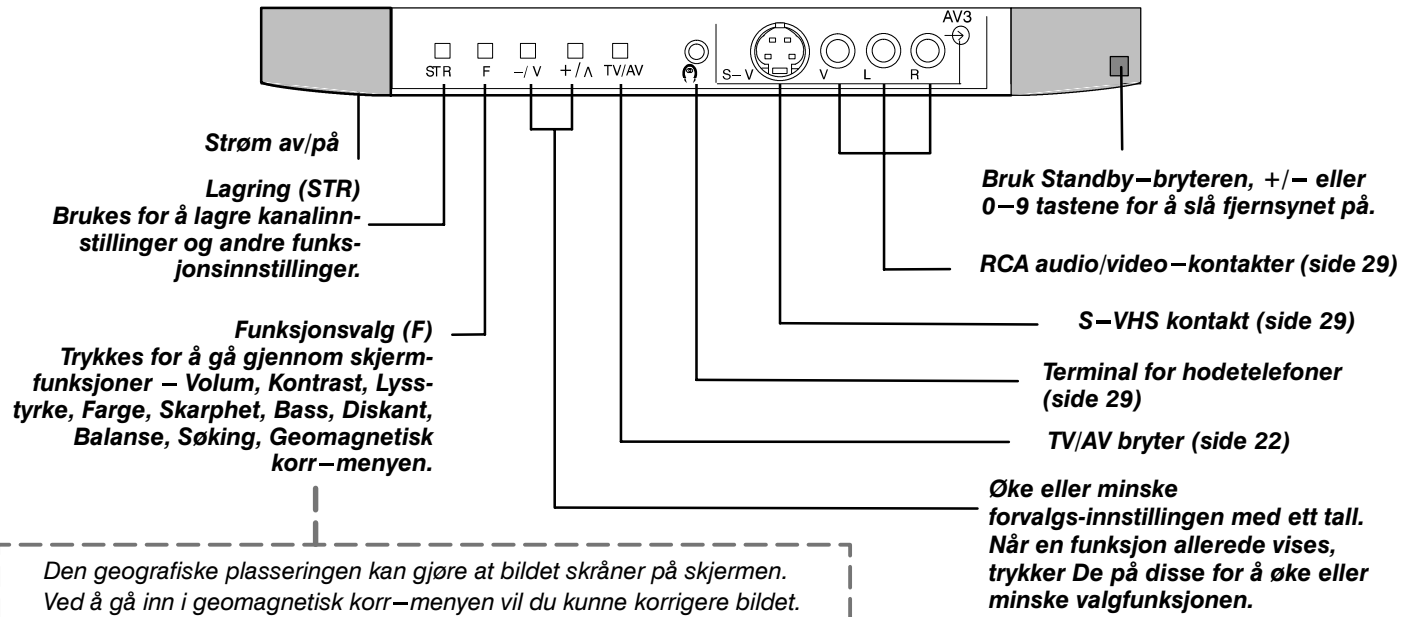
STR F –/V +/∧ TV/AV S–V V L R AV3

Strøm av/på

Lagring (STR)
Brukes for å lagre kanalinnstillinger og andre funksjonsinnstillinger.

Funksjonsvalg (F)
Trykkes for å gå gjennom skjermfunksjoner – Volum, Kontrast, Lysstyrke, Farge, Skarphet, Bass, Diskant, Balanse, Søking, Geomagnetisk korr–menyen.

Den geografiske plasseringen kan gjøre at bildet skråner på skjermen. Ved å gå inn i geomagnetisk korr–menyen vil du kunne korrigere bildet.

Bruk Standby–bryteren, +/– eller 0–9 tastene for å slå fjernsynet på.

RCA audio/video–kontakter (side 29)

S–VHS kontakt (side 29)

Terminal for hodetelefoner (side 29)

TV/AV bryter (side 22)

Øke eller minske forvalgs-innstillingen med ett tall. Når en funksjon allerede vises, trykker De på disse for å øke eller minske valgfunksjonen.